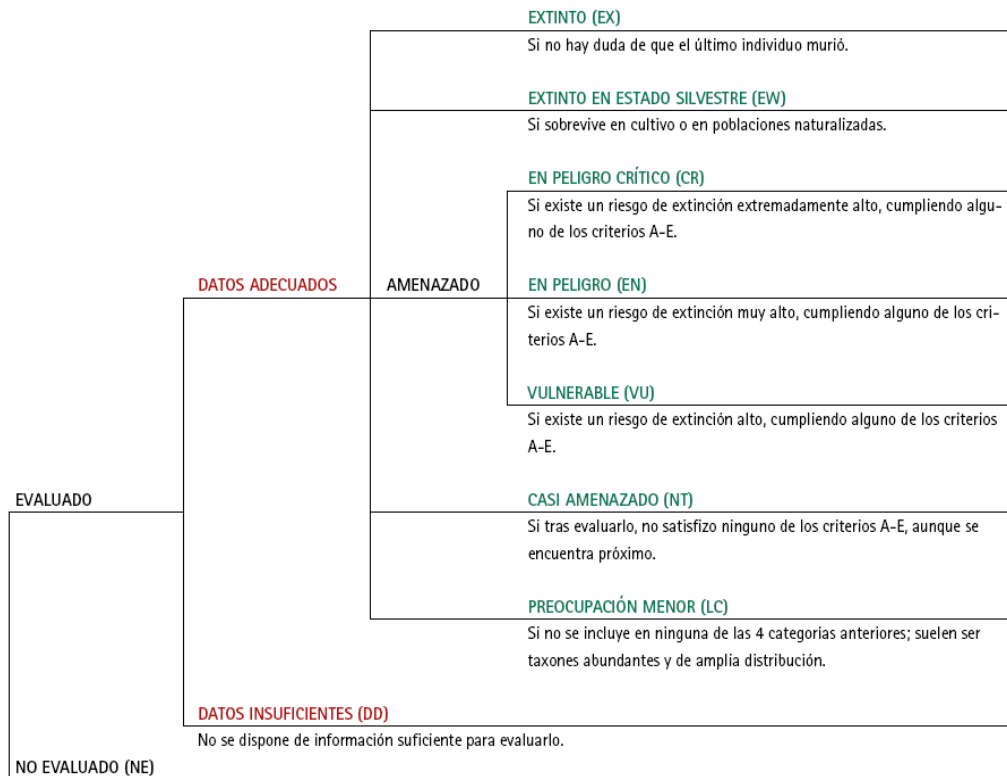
EXTINTO (EX)

Si no hay duda de que el último individuo murió.

EXTINTO EN ESTADO SILVESTRE (EW)

Si sobrevive en cultivo o en poblaciones naturalizadas.

EN PELIGRO CRÍTICO (CR)

Si existe un riesgo de extinción extremadamente alto, cumpliendo alguno de los criterios A-E.

DATOS ADECUADOS

AMENAZADO

EN PELIGRO (EN)

Si existe un riesgo de extinción muy alto, cumpliendo alguno de los criterios A-E.

VULNERABLE (VU)

Si existe un riesgo de extinción alto, cumpliendo alguno de los criterios A-E.

EVALUADO

CASI AMENAZADO (NT)

Si tras evaluarlo, no satisfizo ninguno de los criterios A-E, aunque se encuentra próximo.

PREOCUPACIÓN MENOR (LC)

Si no se incluye en ninguna de las 4 categorías anteriores; suelen ser taxones abundantes y de amplia distribución.

DATOS INSUFICIENTES (DD)

No se dispone de información suficiente para evaluarlo.

NO EVALUADO (NE)